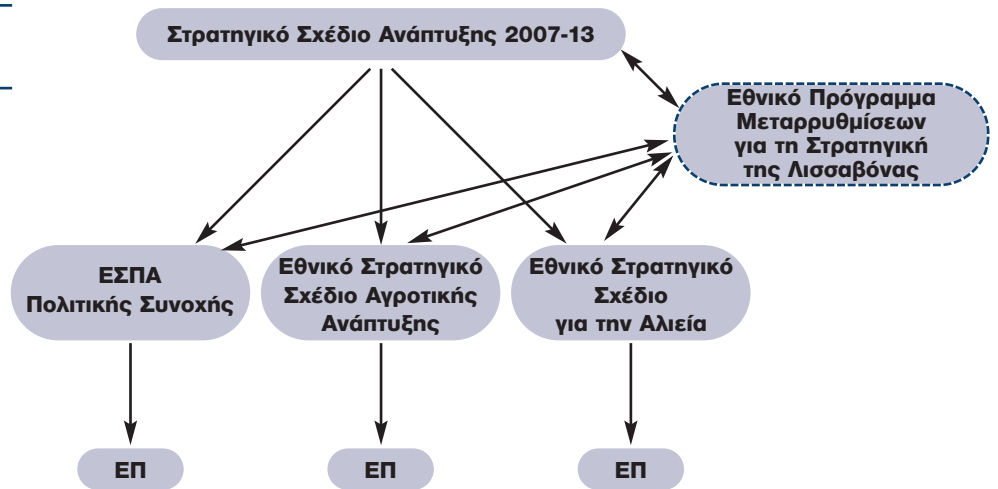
Στρατηγικό Σχέδιο Ανάπτυξης 2007-13

Εθνικό Πρόγραμμα Μεταρρυθμίσεων για τη Στρατηγική της Λισσαβόνας

ΕΣΠΑ Πολιτικής Συνοχής

Εθνικό Στρατηγικό Σχέδιο Αγροτικής Ανάπτυξης

Εθνικό Στρατηγικό Σχέδιο για την Αλιεία

ΕΠ

ΕΠ

ΕΠ